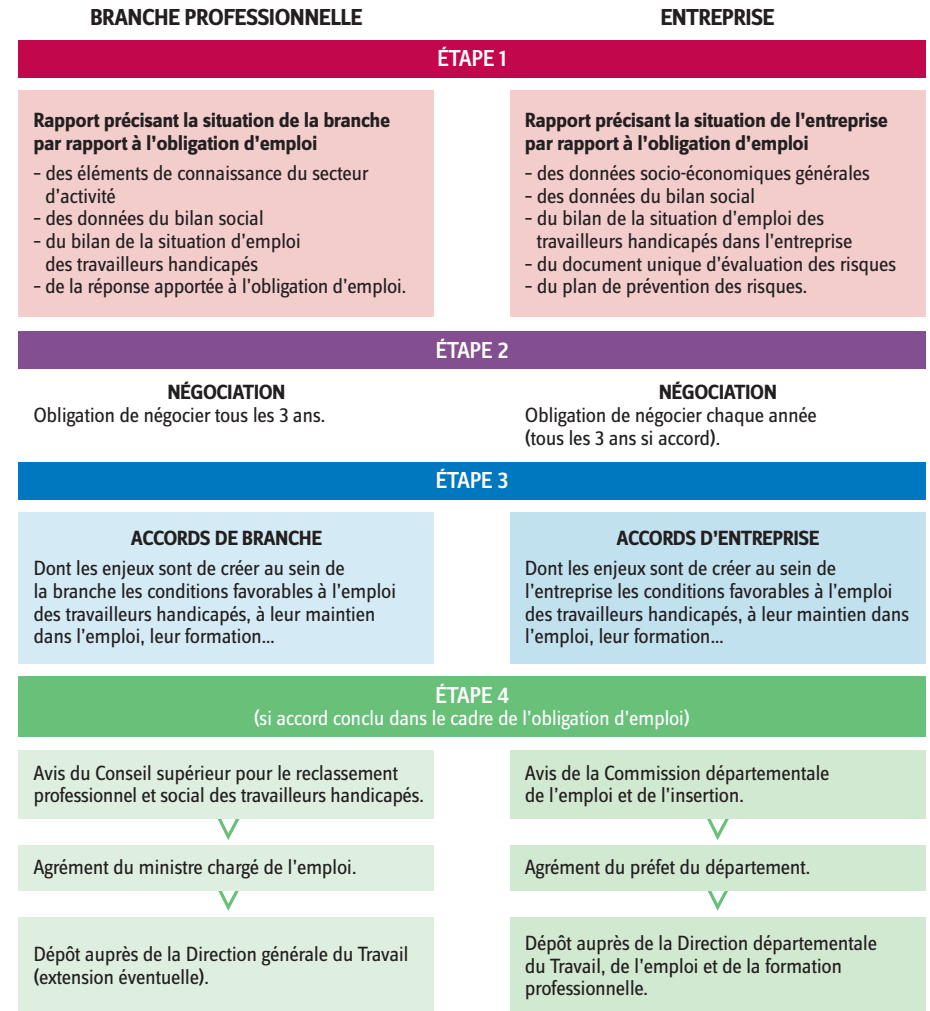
BRANCHE PROFESSIONNELLE

ENTREPRISE

ÉTAPE 1

Rapport précisant la situation de la branche par rapport à l'obligation d'emploi
- des éléments de connaissance du secteur d'activité
- des données du bilan social
- du bilan de la situation d'emploi des travailleurs handicapés
- de la réponse apportée à l'obligation d'emploi.

Rapport précisant la situation de l'entreprise par rapport à l'obligation d'emploi
- des données socio-économiques générales
- des données du bilan social
- du bilan de la situation d'emploi des travailleurs handicapés dans l'entreprise
- du document unique d'évaluation des risques
- du plan de prévention des risques.

ÉTAPE 2

NÉGOCIATION
Obligation de négocier tous les 3 ans.

NÉGOCIATION
Obligation de négocier chaque année (tous les 3 ans si accord).

ÉTAPE 3

ACCORDS DE BRANCHE
Dont les enjeux sont de créer au sein de la branche les conditions favorables à l'emploi des travailleurs handicapés, à leur maintien dans l'emploi, leur formation...

ACCORDS D'ENTREPRISE
Dont les enjeux sont de créer au sein de l'entreprise les conditions favorables à l'emploi des travailleurs handicapés, à leur maintien dans l'emploi, leur formation...

ÉTAPE 4
(si accord conclu dans le cadre de l'obligation d'emploi)

Avis du Conseil supérieur pour le reclassement professionnel et social des travailleurs handicapés.

Agrément du ministre chargé de l'emploi.

Dépôt auprès de la Direction générale du Travail (extension éventuelle).

Avis de la Commission départementale de l'emploi et de l'insertion.

Agrément du préfet du département.

Dépôt auprès de la Direction départementale du Travail, de l'emploi et de la formation professionnelle.